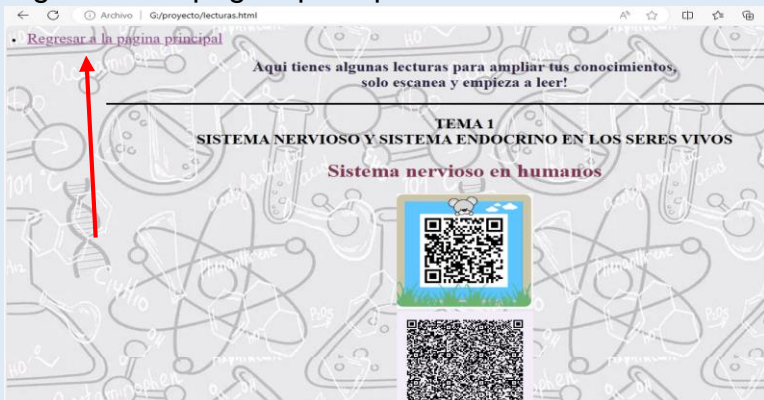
Archivo | G:/proyecto/lecturas.html

• Regresar a la pagina principal

Aqui tienes algunas lecturas para ampliar tus conocimientos, solo escanea y empieza a leer!

TEMA 1
SISTEMA NERVIOSO Y SISTEMA ENDOCRINO EN LOS SERES VIVOS

Sistema nervioso en humanos